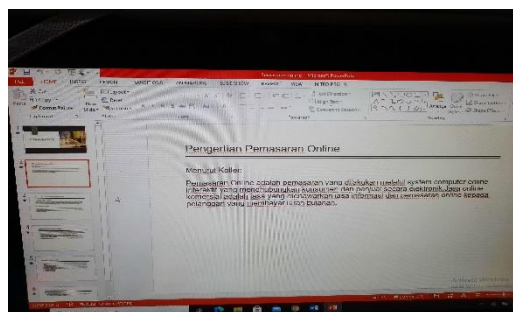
FILE HOME INSERT DESIGN TRANSITIONS ANIMATIONS SLIDE SHOW REVIEW VIEW

Pengertian Pemasaran Online

Menurut Kotler:

Pemasaran Online adalah pemasaran yang dilakukan melalui system computer online interaktif yang menghubungkan konsumen dan penjual secara elektronik. Jasa online komersial adalah jasa yang menawarkan jasa informasi dan pemasaran online kepada pelanggan yang membayar iuran bulanan.